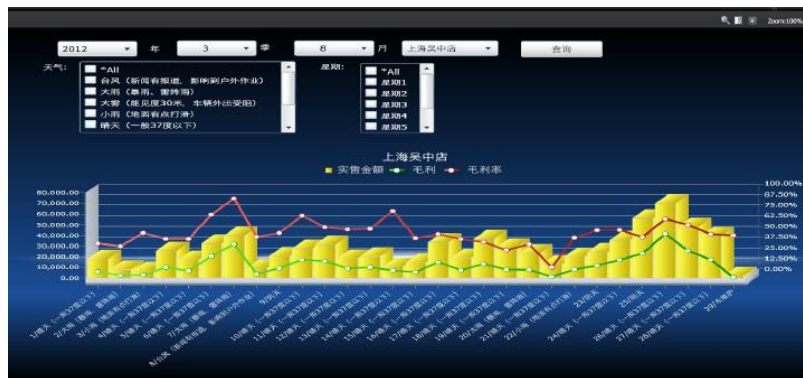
Zoom:100%

2012 年 3 季 8 月 上海吴中店 查询

天气: *All
台风（新闻有报道，影响到户外作业）
大雨（暴雨、雷阵雨）
大雾（能见度30米，车辆外出受阻）
小雨（地面有点打滑）
晴天（一般37度以下）

星期: *All
星期1
星期2
星期3
星期4
星期5

上海吴中店
实售金额 毛利 毛利率

80,000.00
70,000.00
60,000.00
50,000.00
40,000.00
30,000.00
20,000.00
10,000.00
0.00

100.00%
87.50%
75.00%
62.50%
50.00%
37.50%
25.00%
12.50%
0.00%

1/晴天（一般37度以下）
2/大雨（暴雨、雷阵雨）
3/小雨（地面有点打滑）
4/晴天（一般37度以下）
5/晴天（一般37度以下）
6/晴天（一般37度以下）
7/大雨（暴雨、雷阵雨）
8/台风（新闻有报道，影响到户外作业）
9/晴天
10/晴天（一般37度以下）
11/晴天（一般37度以下）
12/晴天（一般37度以下）
13/晴天（一般37度以下）
14/晴天（一般37度以下）
15/晴天（一般37度以下）
16/晴天（一般37度以下）
17/晴天（一般37度以下）
18/晴天（一般37度以下）
19/晴天（一般37度以下）
20/大雨（暴雨、雷阵雨）
21/晴天（一般37度以下）
22/小雨（地面有点打滑）
23/晴天
24/晴天（一般37度以下）
25/晴天
26/晴天（一般37度以下）
27/晴天（一般37度以下）
28/晴天（一般37度以下）
29/高温天气